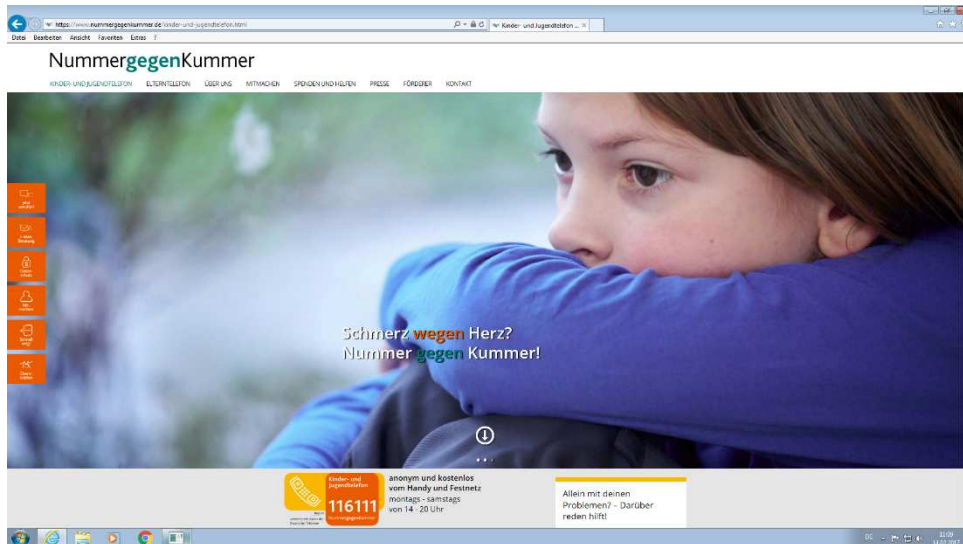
https://www.nummergegenkummer.de/kinder-und-jugendtelefon.html

Kinder- und Jugendtelefon ... ×

Datei Bearbeiten Ansicht Favoriten Extras

NummergegenKummer

KINDER- UND JUGENDTELEFON ELTERNTELEFON ÜBER UNS MITMACHEN SPENDEN UND HELFEN PRESSE FÖRDERER KONTAKT

Schmerz wegen Herz?
Nummer gegen Kummer!

Kinder- und Jugendtelefon
116111
NummergegenKummer

anonym und kostenlos
vom Handy und Festnetz
montags - samstags
von 14 - 20 Uhr

Allein mit deinen Problemen? - Darüber reden hilft!